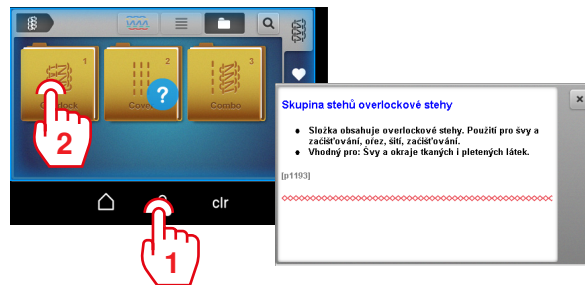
1
Overlock
2
Cover
3
Combo
clr
2
1

Skupina stehů overlockové stehy

Složka obsahuje overlockové stehy. Použití pro švy a začišťování, ořez, šítí, začišťování.

Vhodný pro: Švy a okraje tkaných i pletených látek.

[p1193]